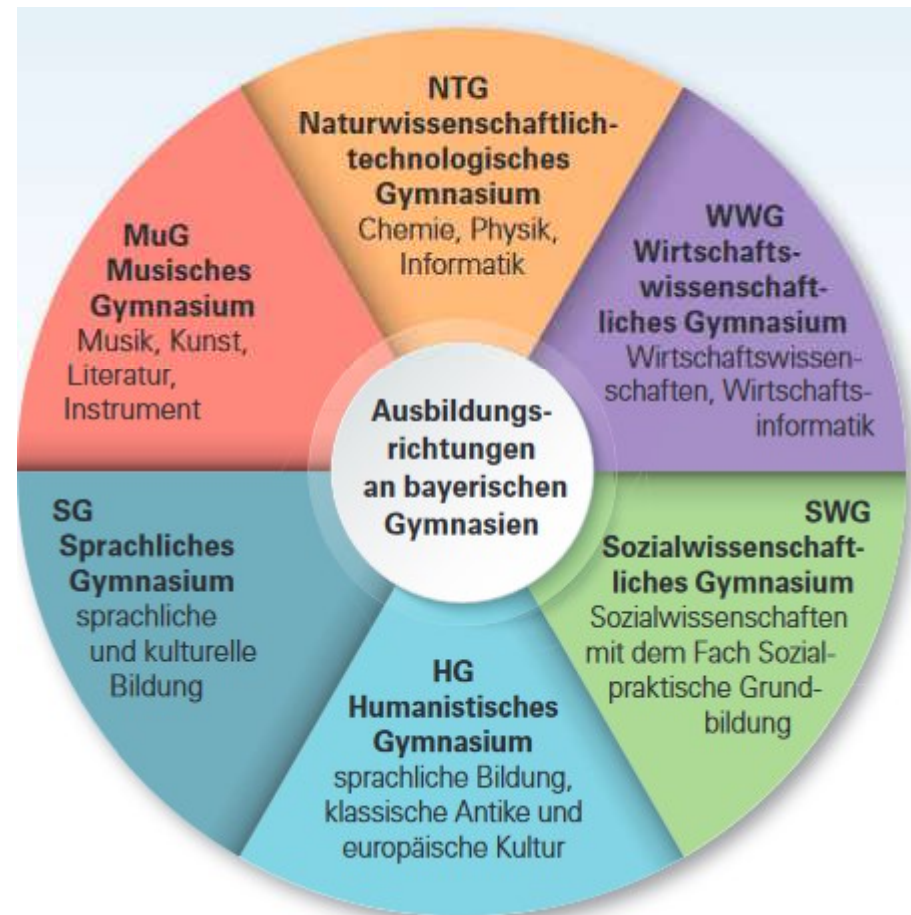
NTG
Naturwissenschaftlich-technologisches Gymnasium
Chemie, Physik, Informatik

MuG
Musisches Gymnasium
Musik, Kunst, Literatur, Instrument

WWG
Wirtschaftswissenschaftliches Gymnasium
Wirtschaftswissenschaften, Wirtschaftsinformatik

Ausbildungsrichtungen an bayerischen Gymnasien

SG
Sprachliches Gymnasium
sprachliche und kulturelle Bildung

SWG
Sozialwissenschaftliches Gymnasium
Sozialwissenschaften mit dem Fach Sozialpraktische Grundbildung

HG
Humanistisches Gymnasium
sprachliche Bildung, klassische Antike und europäische Kultur